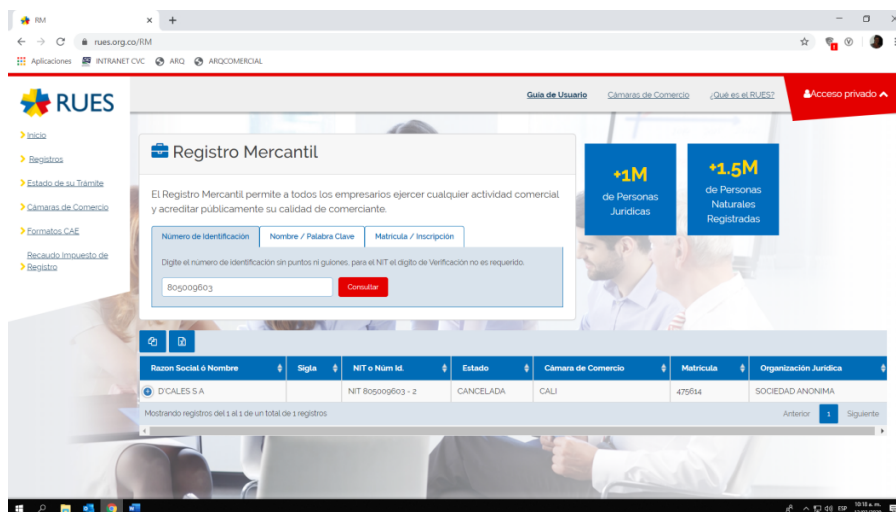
RM

rues.org.co/RM

Aplicaciones INTRANET CVC ARQ ARQCOMERCIAL

RUES

Guía de Usuario Cámaras de Comercio ¿Qué es el RUES? Acceso privado

Inicio
Registros
Estado de su Trámite
Cámaras de Comercio
Formatos CAE
Recaudo Impuesto de Registro

Registro Mercantil

El Registro Mercantil permite a todos los empresarios ejercer cualquier actividad comercial y acreditar publicamente su calidad de comerciante.

Número de Identificación | Nombre / Palabra Clave | Matrícula / Inscripción

Digite el número de identificación sin puntos ni guiones, para el NIT el dígito de Verificación no es requerido.

805009603 Consultar

+1M de Personas Jurídicas

+1.5M de Personas Naturales Registradas

| Razon Social ó Nombre | Sigla | NIT o Núm Id. | Estado | Cámara de Comercio | Matrícula | Organización Jurídica |
|---|---|---|---|---|---|---|
| D'CALES S A | | NIT 805009603 - 2 | CANCELADA | CALI | 475614 | SOCIEDAD ANONIMA |

Mostrando registros del 1 al 1 de un total de 1 registros

Anterior 1 Siguiente

ESP 10:18 a. m.